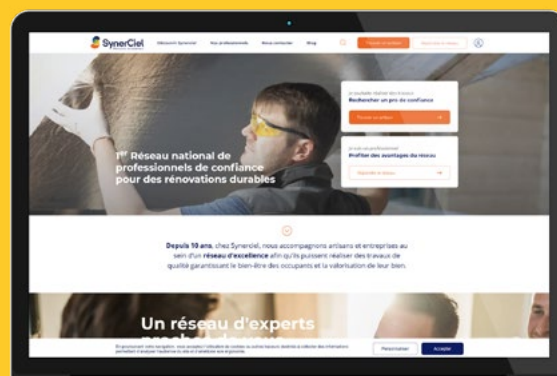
SynerCiel

Découvrir Synerciel Nos professionnels Nous contacter Blog

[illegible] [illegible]

1$^{er}$ Réseau national de professionnels de confiance pour des rénovations durables

Je souhaite réaliser des travaux
Rechercher un pro de confiance

Trouver un artisan

Je suis un professionnel
Profiter des avantages du réseau

Rejoindre le réseau

Depuis 10 ans, chez Synerciel, nous accompagnons artisans et entreprises au sein d'un réseau d'excellence afin qu'ils puissent réaliser des travaux de qualité garantissant le bien-être des occupants et la valorisation de leur bien.

Un réseau d'experts

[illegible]

Personnaliser Accepter